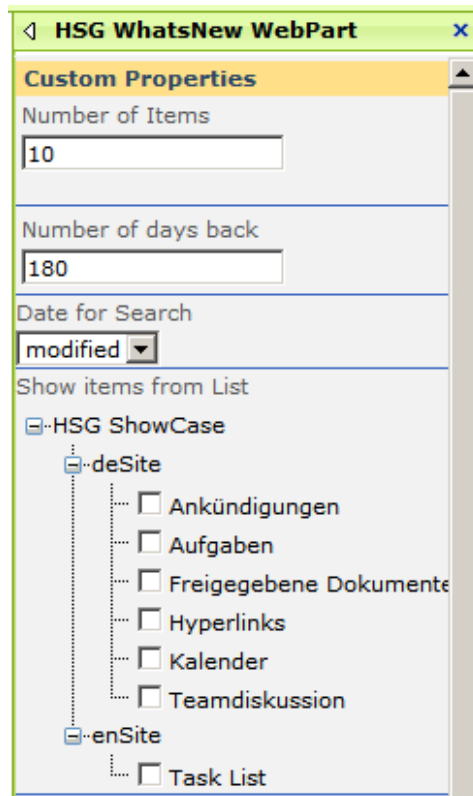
HSG WhatsNew WebPart ×

Custom Properties

Number of Items

10

Number of days back

180

Date for Search

modified

Show items from List

HSG ShowCase

deSite

Ankündigungen

Aufgaben

Freigegebene Dokumente

Hyperlinks

Kalender

Teamdiskussion

enSite

Task List